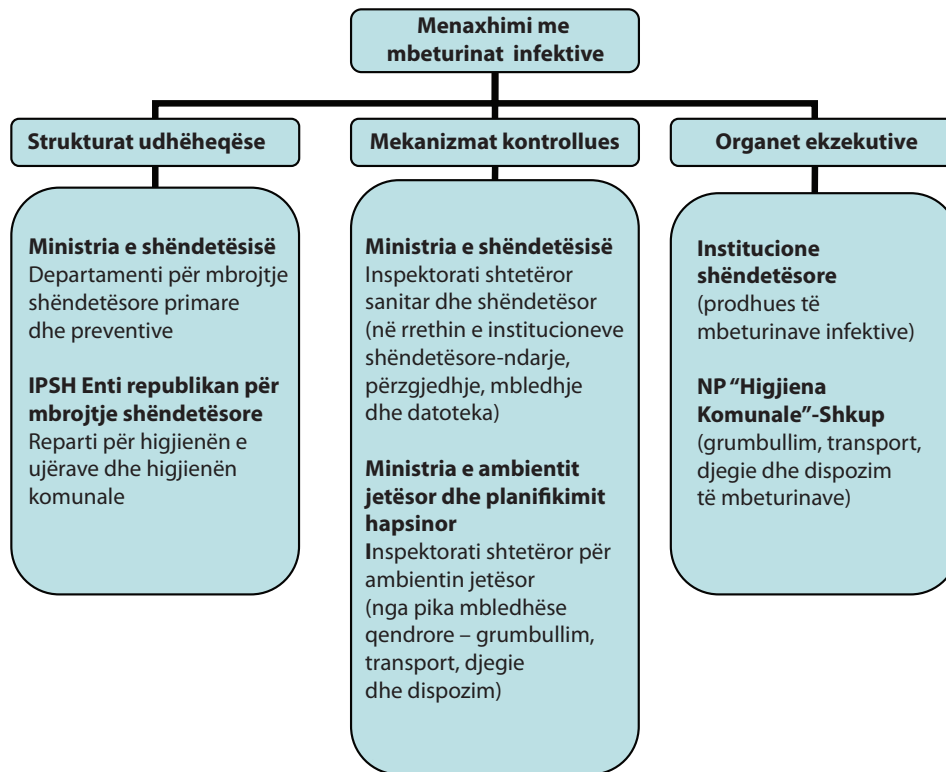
Menaxhimi me mbeturinat infektive

Strukturat udhëheqëse

Mekanizmat kontrollues

Organet ekzekutive

Ministria e shëndetësisë
Departamenti për mbrojtje shëndetësore primare dhe preventive

IPSH Enti republikan për mbrojtje shëndetësore
Reparti për higjienën e ujërave dhe higjienën komunale

Ministria e shëndetësisë
Inspektorati shtetëror sanitar dhe shëndetësor (në rrethin e institucioneve shëndetësore-ndarje, përzgjedhje, mbledhje dhe datoteka)

Ministria e ambientit jetësor dhe planifikimit hapsinor
Inspektorati shtetëror për ambientin jetësor (nga pika mbledhëse qendrore – grumbullim, transport, djegie dhe dispozim)

Institucione shëndetësore
(prodhues të mbeturinave infektive)

NP "Higjiena Komunale"-Shkup
(grumbullim, transport, djegie dhe dispozim të mbeturinave)